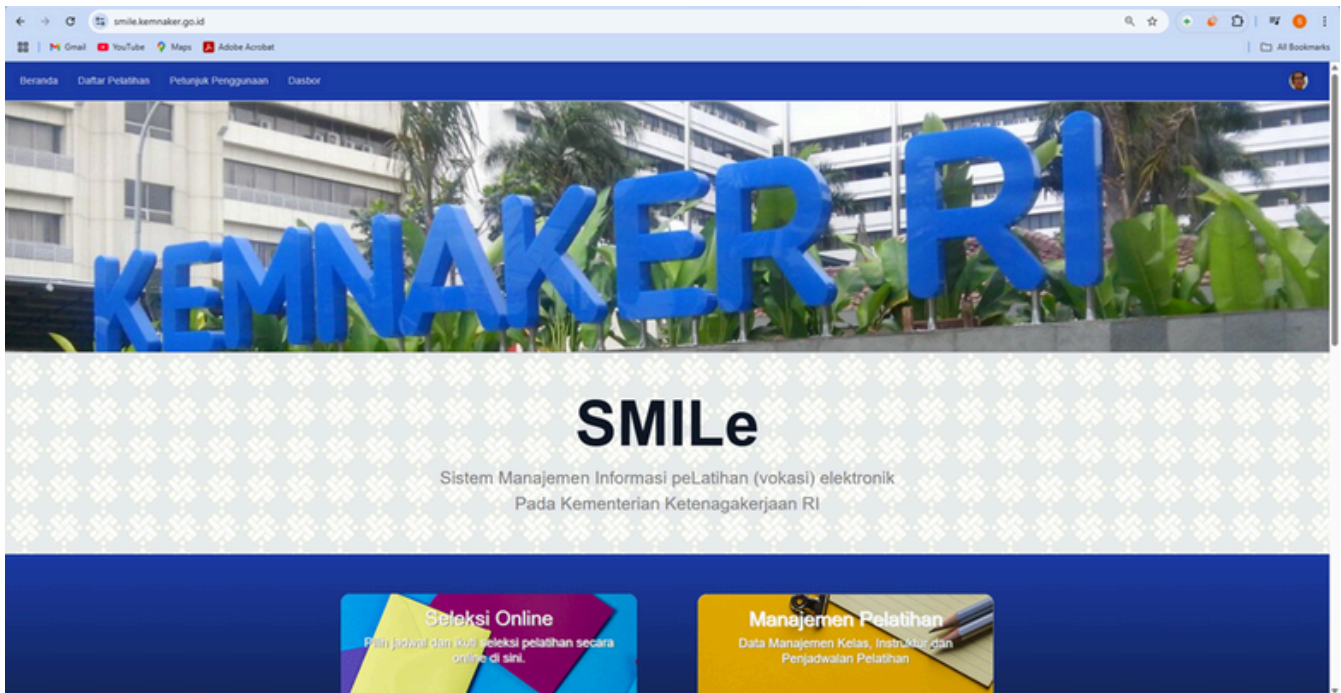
smile.kemnaker.go.id

Gmail YouTube Maps Adobe Acrobat All Bookmarks

Beranda Daftar Pelatihan Petunjuk Penggunaan Dasbor

KEMNAKER RI

SMILe

Sistem Manajemen Informasi peLatihan (vokasi) elektronik
Pada Kementerian Ketenagakerjaan RI

Seleksi Online
Pilih jadwal dan ikuti seleksi pelatihan secara online di sini.

Manajemen Pelatihan
Data Manajemen Kelas, Instruktur dan Penjadwalan Pelatihan